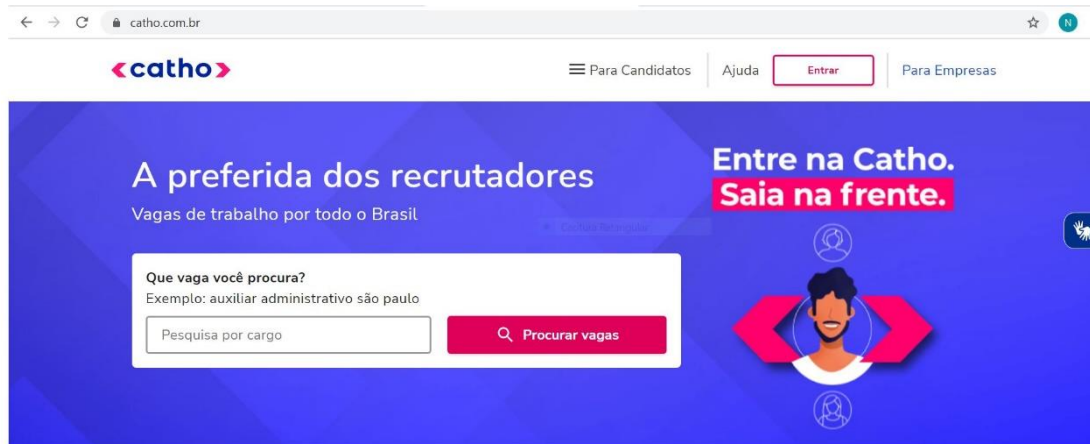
catho.com.br

N

catho

Para Candidatos

Ajuda

Entrar

Para Empresas

A preferida dos recrutadores

Vagas de trabalho por todo o Brasil

Entre na Catho.
Saia na frente.

Que vaga você procura?

Exemplo: auxiliar administrativo são paulo

Pesquisa por cargo

Procurar vagas